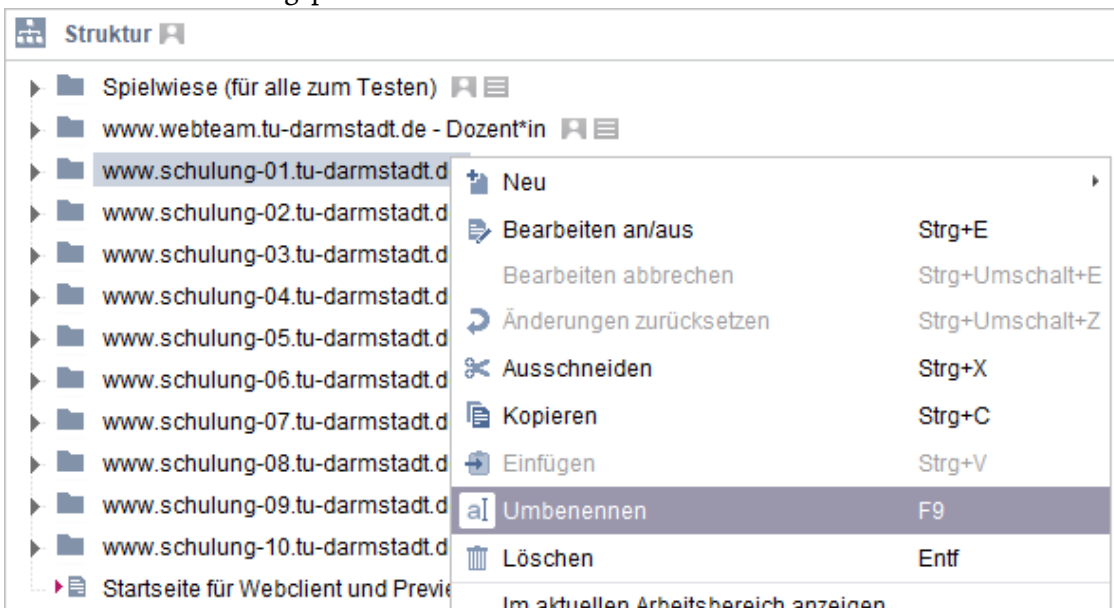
Struktur

Spielwiese (für alle zum Testen)
www.webteam.tu-darmstadt.de - Dozent*in
www.schulung-01.tu-darmstadt.d
www.schulung-02.tu-darmstadt.d
www.schulung-03.tu-darmstadt.d
www.schulung-04.tu-darmstadt.d
www.schulung-05.tu-darmstadt.d
www.schulung-06.tu-darmstadt.d
www.schulung-07.tu-darmstadt.d
www.schulung-08.tu-darmstadt.d
www.schulung-09.tu-darmstadt.d
www.schulung-10.tu-darmstadt.d
Startseite für Webclient und Previ

| | |
|---|---|
| Neu | |
| Bearbeiten an/aus | Strg+E |
| Bearbeiten abbrechen | Strg+Umschalt+E |
| Änderungen zurücksetzen | Strg+Umschalt+Z |
| Ausschneiden | Strg+X |
| Kopieren | Strg+C |
| Einfügen | Strg+V |
| Umbenennen | F9 |
| Löschen | Entf |
| Im aktuellen Arbeitsbereich anzeigen | |